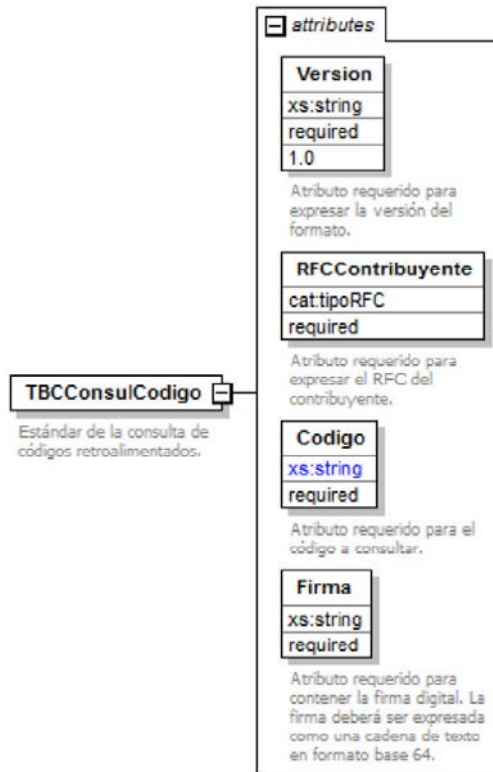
TBCConsulCodigo

Estándar de la consulta de códigos retroalimentados.

attributes

Version
xs:string
required
1.0

Atributo requerido para expresar la versión del formato.

RFCContribuyente
cat:tipoRFC
required

Atributo requerido para expresar el RFC del contribuyente.

Codigo
xs:string
required

Atributo requerido para el código a consultar.

Firma
xs:string
required

Atributo requerido para contener la firma digital. La firma deberá ser expresada como una cadena de texto en formato base 64.